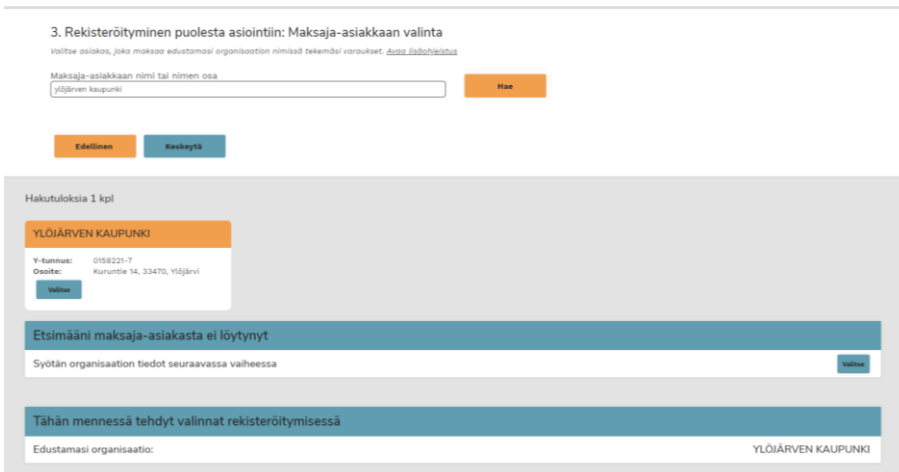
3. Rekisteröityminen puolesta asiointiin: Maksaja-asiakkaan valinta

Valitse asiakas, joka maksaa edustamasi organisaation nimissä tekemäsi varaukset. Avaa lisäohjeistus

Maksaja-asiakkaan nimi tai nimen osa

ylöjärven kaupunki

Hae

Edellinen

Keskeytä

Hakutuloksia 1 kpl

YLÖJÄRVEN KAUPUNKI

Y-tunnus: 0158221-7

Osoite: Kuruntie 14, 33470, Ylöjärvi

Valitse

Etsimääni maksaja-asiakasta ei löytynyt

Syötän organisaation tiedot seuraavassa vaiheessa

Valitse

Tähän mennessä tehdyt valinnat rekisteröitymisessä

Edustamasi organisaatio: YLÖJÄRVEN KAUPUNKI